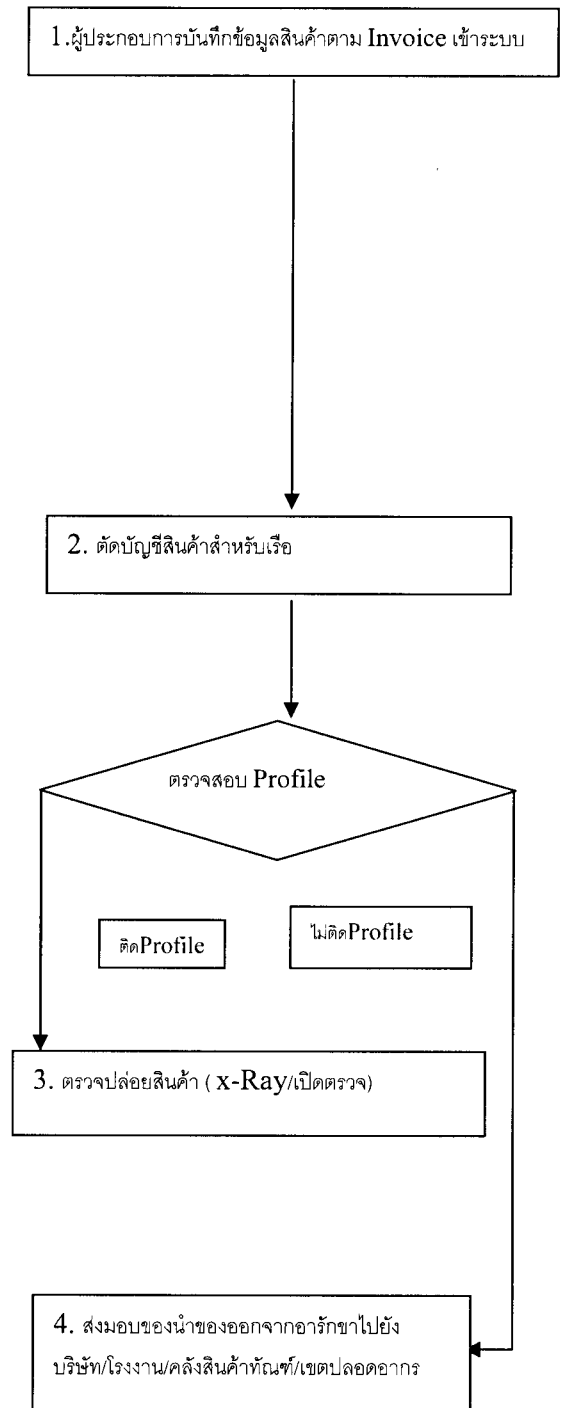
1.ผู้ประกอบการบันทึกข้อมูลสินค้าตาม Invoice เข้าระบบ

2. ตัดบัญชีสินค้าสำหรับเรือ

ตรวจสอบ Profile

ติดProfile

ไม่ติดProfile

3. ตรวจปล่อยสินค้า ( x-Ray/เปิดตรวจ)

4. ส่งมอบของนำของออกจากอารักขาไปยัง บริษัท/โรงงาน/คลังสินค้าทัณฑ์/เขตปลอดอากร